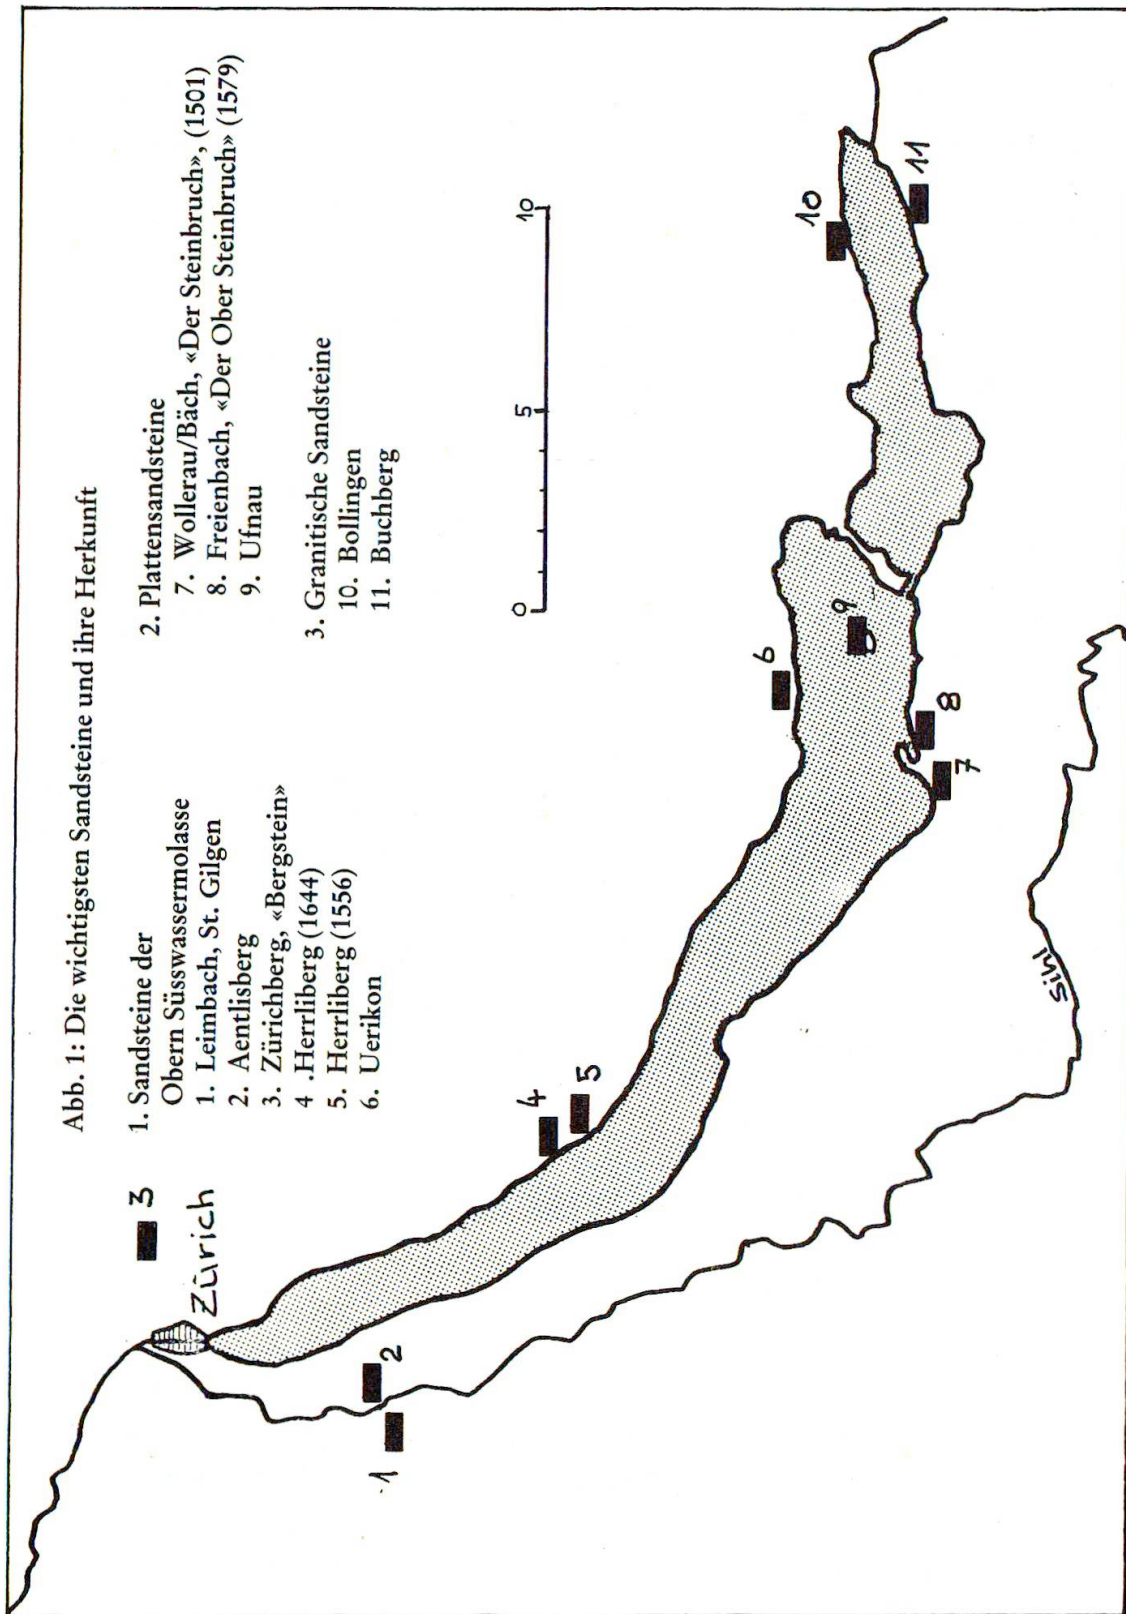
Abb. 1: Die wichtigsten Sandsteine und ihre Herkunft

1. Sandsteine der Obern Süsswassermolasse
1. Leimbach, St. Gilgen
2. Aentlisberg
3. Zürichberg, «Bergstein»
4 .Herrliberg (1644)
5. Herrliberg (1556)
6. Uerikon

2. Plattensandsteine
7. Wollerau/Bäch, «Der Steinbruch», (1501)
8. Freienbach, «Der Ober Steinbruch» (1579)
9. Ufnau

3. Granitische Sandsteine
10. Bollingen
11. Buchberg

0 5 10

Zürich

3

1 2

4 5

6

7 8

9

10 11

Sihl